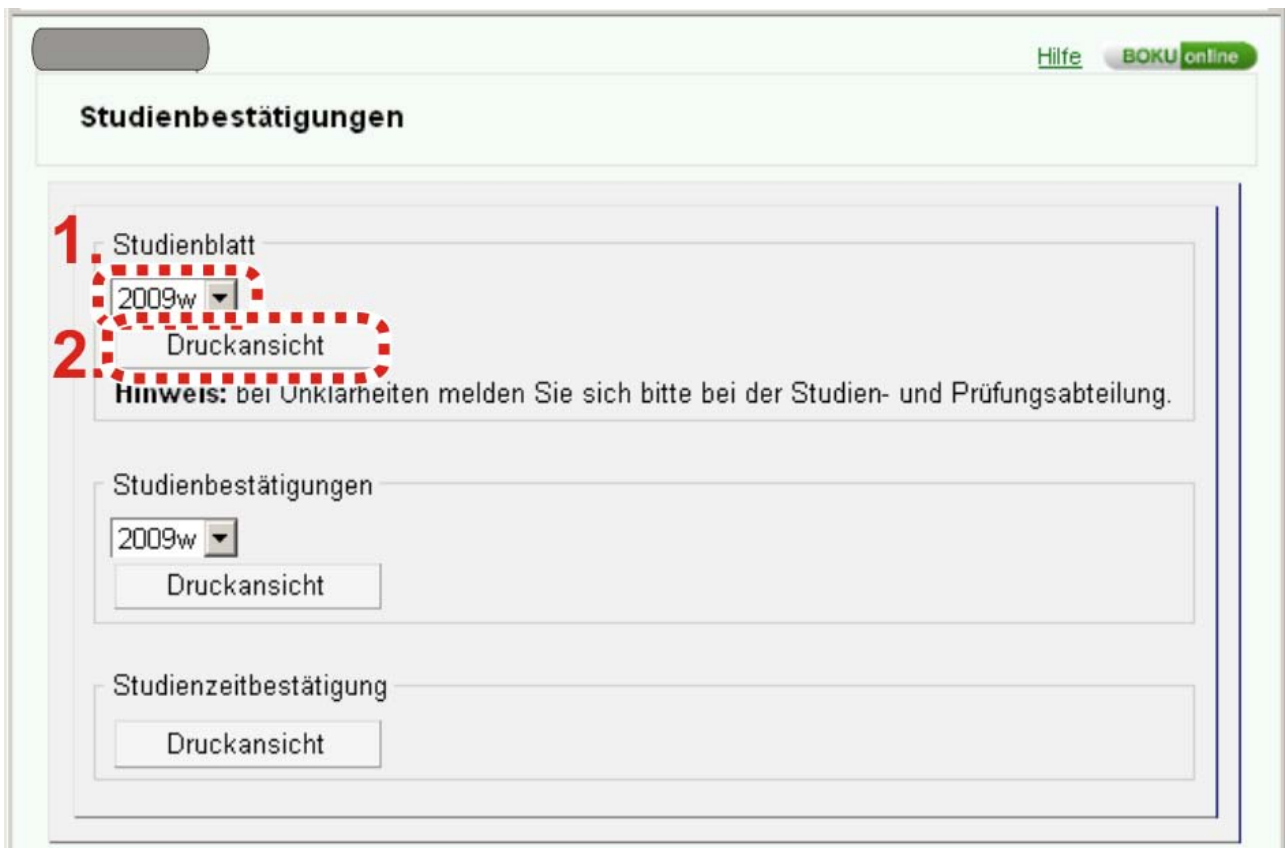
Hilfe BOKU online

Studienbestätigungen

1. Studienblatt

2009w

2. Druckansicht

Hinweis: bei Unklarheiten melden Sie sich bitte bei der Studien- und Prüfungsabteilung.

Studienbestätigungen

2009w

Druckansicht

Studienzeitbestätigung

Druckansicht